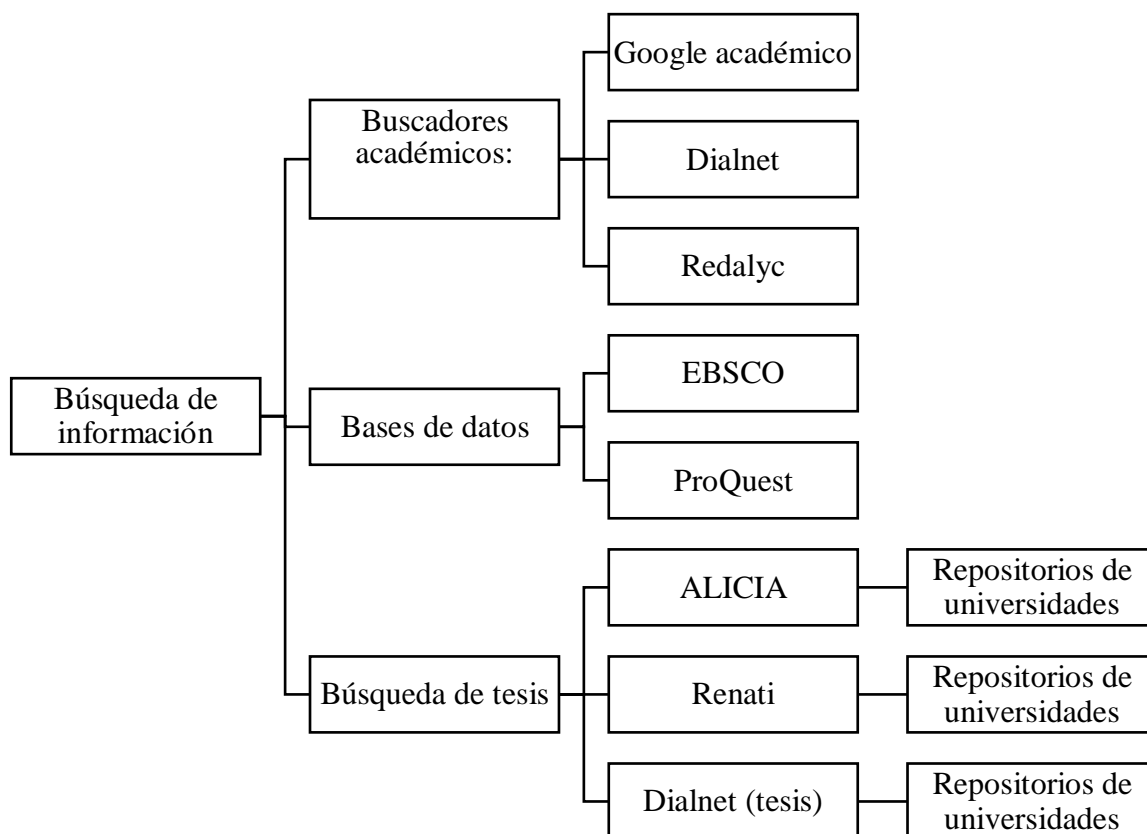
Búsqueda de información

Buscadores académicos:

Google académico

Dialnet

Redalyc

Bases de datos

EBSCO

ProQuest

Búsqueda de tesis

ALICIA

Repositorios de universidades

Renati

Repositorios de universidades

Dialnet (tesis)

Repositorios de universidades